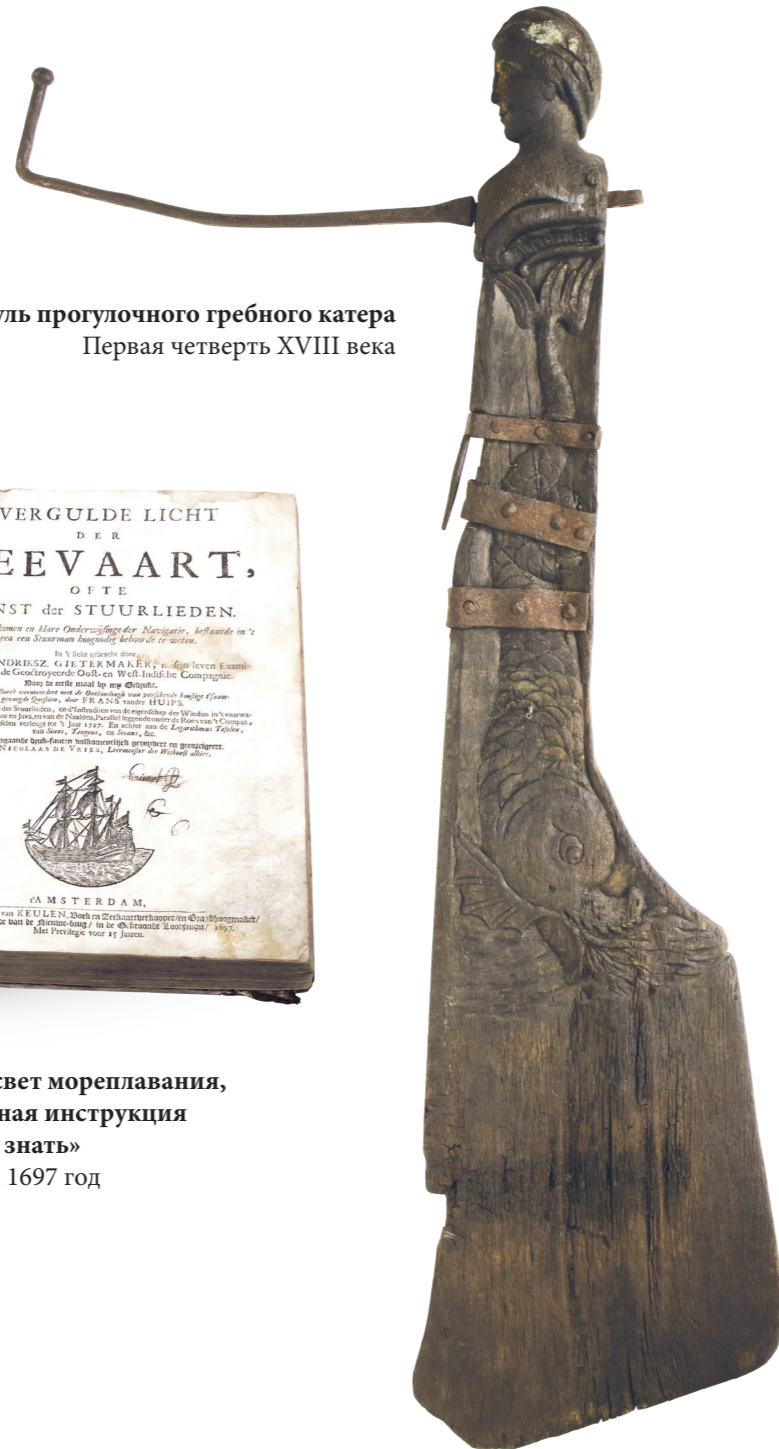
уль прогулочного гребного катера
Первая четверть XVIII века

VERGULDE LICHT
DER
EEVAART,
OFTE
NST der STUURLIEDEN.

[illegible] en klare Onderwijsinge der Navigatie, bestaande in 't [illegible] een Stuurman hoognodig behoort te weeten.
In 't licht gebracht door
NDRIKSZ. GIETERMAKER, in sijn leven Exami- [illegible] de Geoctroyeerde Oost- en West-Indische Compagnie.
Door de eerste maal by my Gebruikt.
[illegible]
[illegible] der Stuurlieden, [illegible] van de eigenschap der Winden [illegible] en Java, en van de Naalden, Parallel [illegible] de Roos van 't Compas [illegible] Jaar 1727. En achter aan de Logarithmus Tafelen, van Sinus, Tangens, en Secans, &c.
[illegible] volkomentlijk gezuivert en verbetert. NICOLAAS DE VRIES, Leermeester der Wiskonst alhier.

t'AMSTERDAM,
van KEULEN, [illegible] / 1697.
Met Previlegie voor 15 Jaren.

свет мореплавания,
ная инструкция
знать»
1697 год